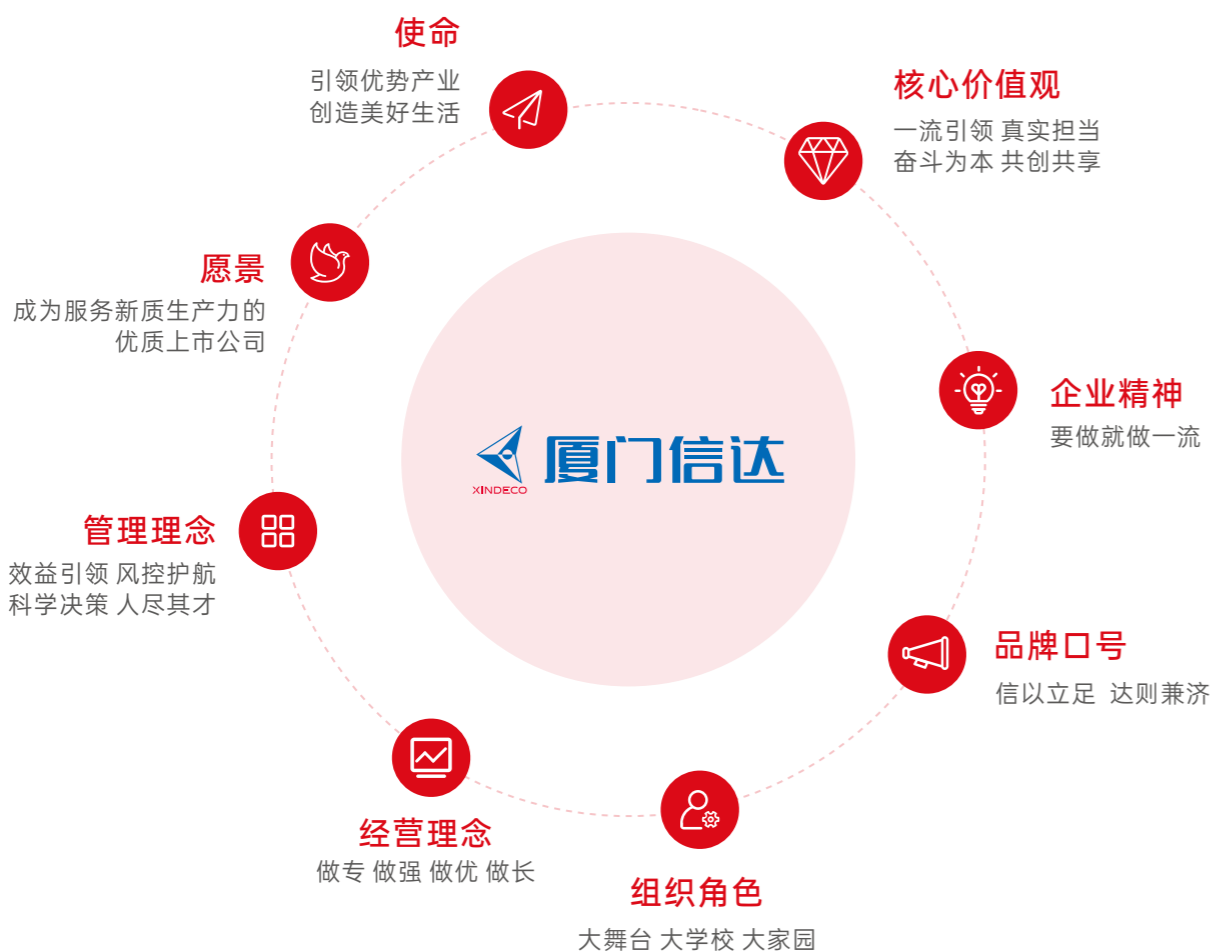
使命
引领优势产业
创造美好生活

核心价值观
一流引领 真实担当
奋斗为本 共创共享

愿景
成为服务新质生产力的
优质上市公司

XINDECO 厦门信达

企业精神
要做就做一流

管理理念
效益引领 风控护航
科学决策 人尽其才

品牌口号
信以立足 达则兼济

经营理念
做专 做强 做优 做长

组织角色
大舞台 大学校 大家园